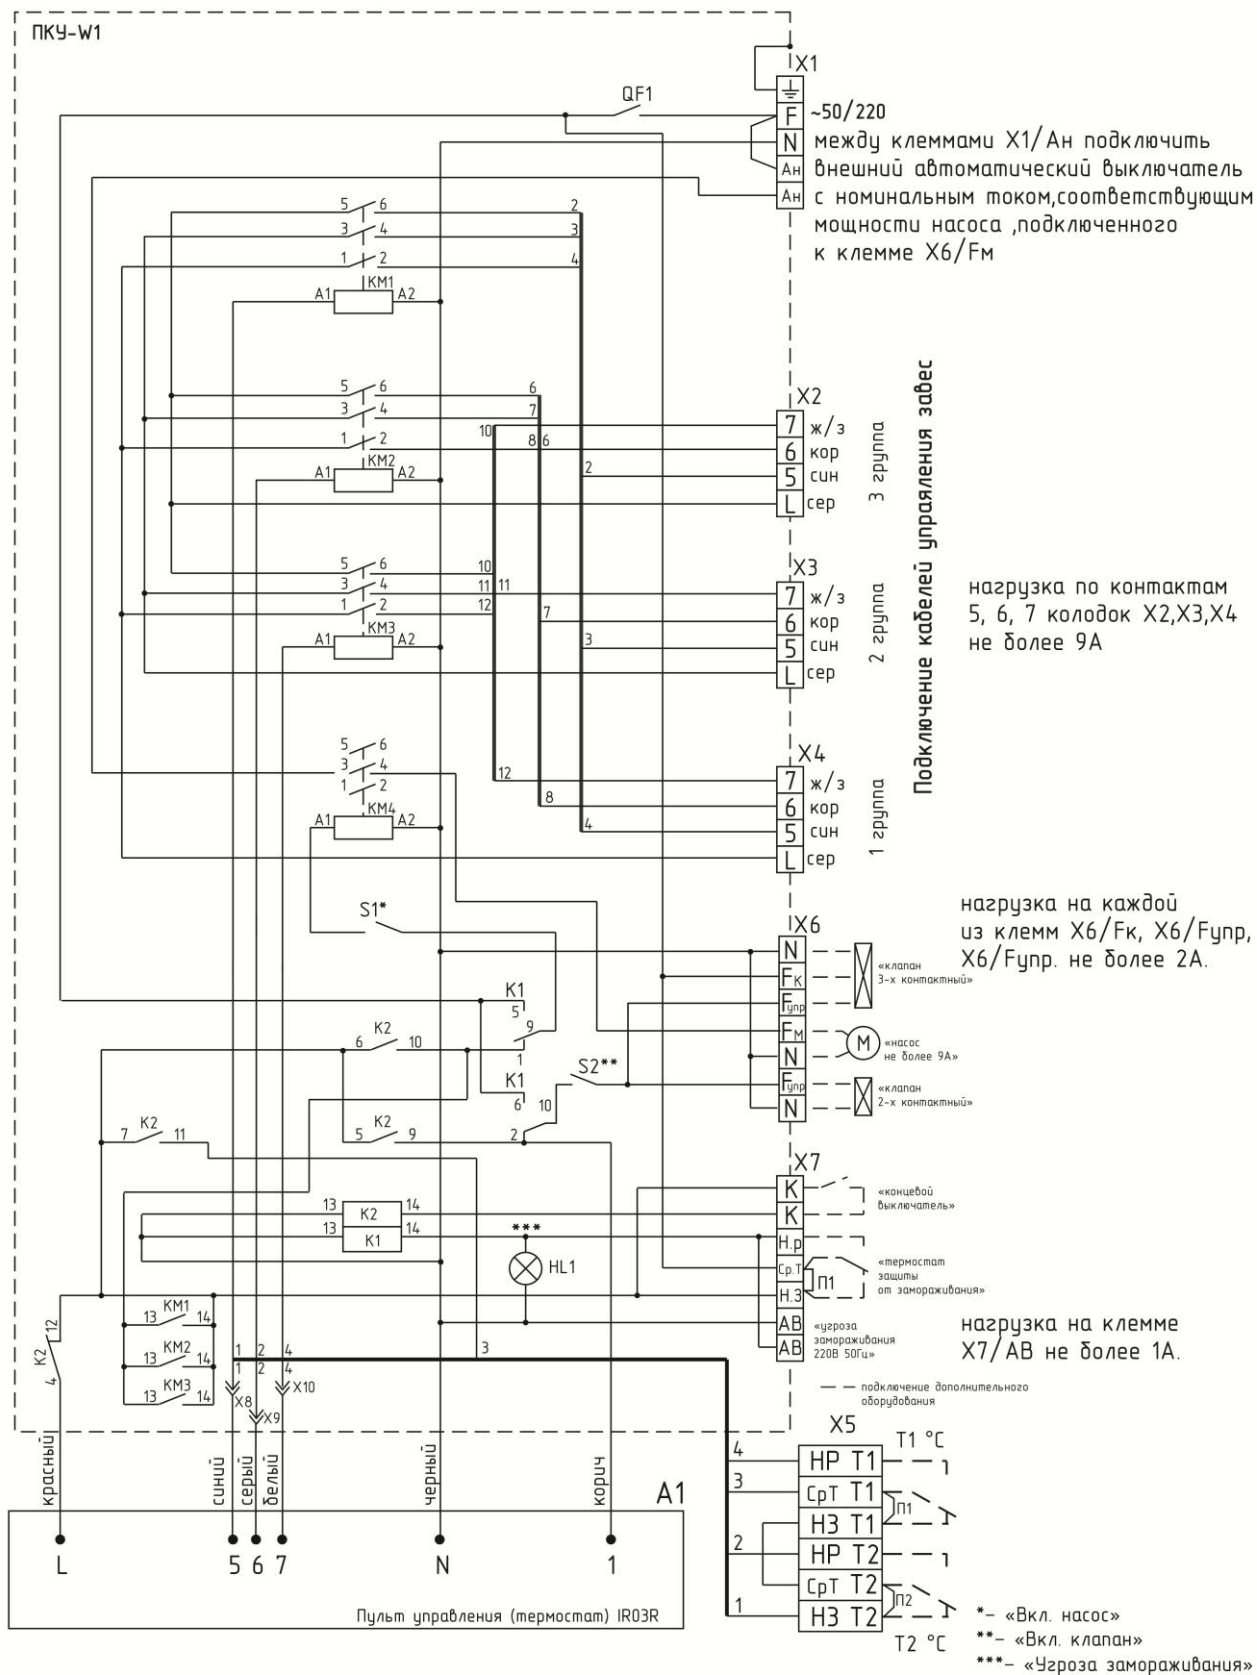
ПКУ-W1

X1
F
N
Ан
Ан
QF1
~50/220
между клеммами X1/Ан подключить внешний автоматический выключатель с номинальным током,соответствующим мощности насоса ,подключенного к клемме X6/Fм

5 6
3 4
1 2
KM1
A1 A2
2
3
4

5 6
3 4
1 2
KM2
A1 A2
6
7
10
8 6
2

X2
7 ж/з
6 кор
5 син
L сер
3 группа

Подключение кабелей упраяления завес

5 6
3 4
1 2
KM3
A1 A2
10
11 11
12
7
3

X3
7 ж/з
6 кор
5 син
L сер
2 группа

нагрузка по контактам 5, 6, 7 колодок X2,X3,X4 не более 9А

5 6
3 4
1 2
KM4
A1 A2
12
8
4

X4
7 ж/з
6 кор
5 син
L сер
1 группа

S1*
нагрузка на каждой из клемм X6/Fк, X6/Fупр, X6/Fупр. не более 2А.

X6
N
Fк
Fупр
Fм
N
Fупр
N
«клапан 3-х контактный»
M
«насос не более 9А»
«клапан 2-х контактный»

K1
5
9
1
6 K2 10
K1
6
S2**
10
2
5 K2 9
7 K2 11

X7
K
K
Н.р
Ср.Т
Н.З
AB
AB
«концевой выключатель»
«термостат защиты от замораживания»
П1
«угроза замораживания 220В 50Гц»
нагрузка на клемме X7/AB не более 1А.

13 K2 14
13 K1 14
***
HL1
13 KM1 14
13 KM2 14
13 KM3 14
K2 12
4
1 2 4
1 2 4
3
X8
X9
X10
— — подключение дополнительного оборудования

X5
4 HP T1
3 CpT T1
H3 T1
2 HP T2
CpT T2
1 H3 T2
T1 °C
П1
П2
T2 °C

красный
синий
серый
белый
черный
корич
A1
L
5 6 7
N
1
Пульт управления (термостат) IR03R

*– «Вкл. насос»
**– «Вкл. клапан»
***– «Угроза замораживания»